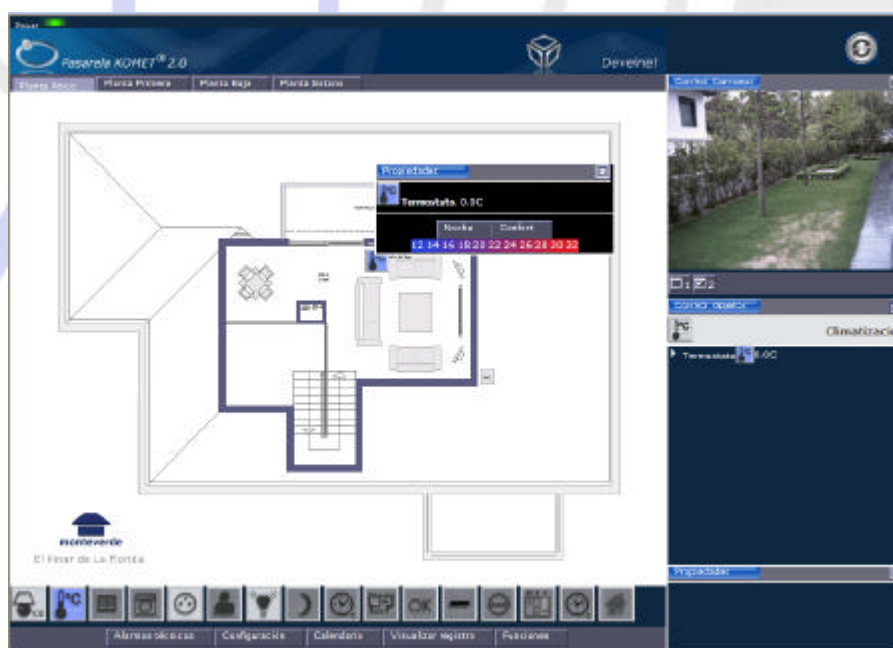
Power

Pasarela KOMET® 2.0

Develnet

Planta Ático
Planta Primera
Planta Baja
Planta Sotano

Propiedades

Termostato. 0.0C

Noche
Confort

12 14 16 18 20 22 24 26 28 30 32

monteverde
El Pinar de La Florida

Control Cámaras

1 2

Control Gráfico

Climatizació

Termostato 0.0C

Propiedades

Alarmas técnicas
Configuración
Calendario
Visualizar registro
Funciones